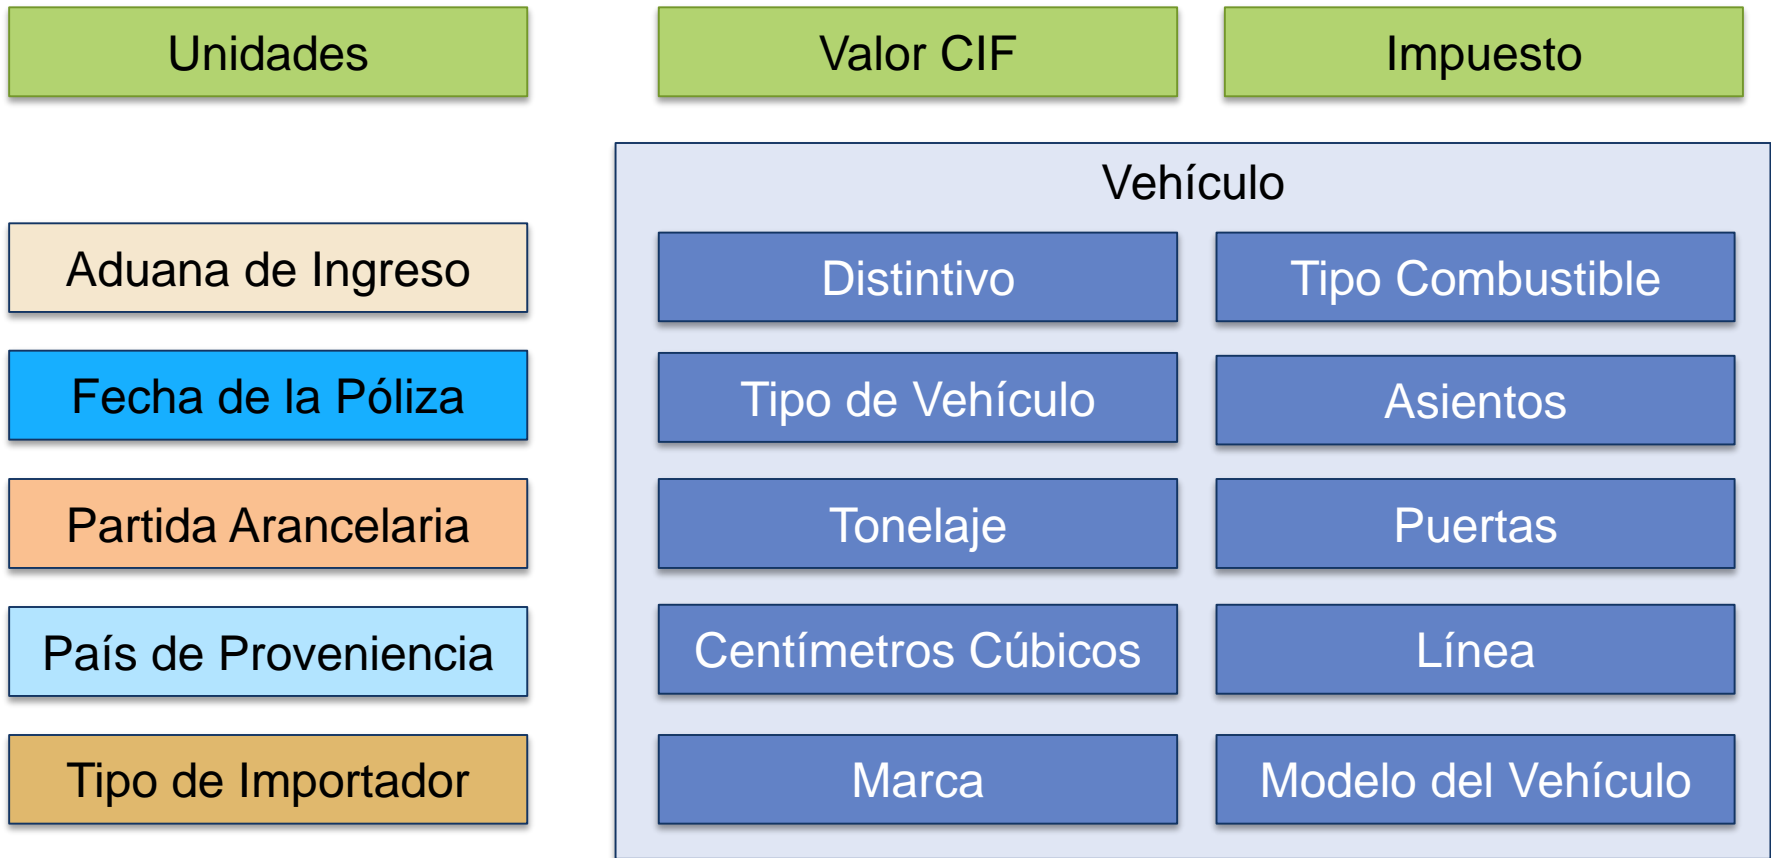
Unidades

Valor CIF

Impuesto

Aduana de Ingreso

Fecha de la Póliza

Partida Arancelaria

País de Proveniencia

Tipo de Importador

Vehículo

Distintivo

Tipo Combustible

Tipo de Vehículo

Asientos

Tonelaje

Puertas

Centímetros Cúbicos

Línea

Marca

Modelo del Vehículo